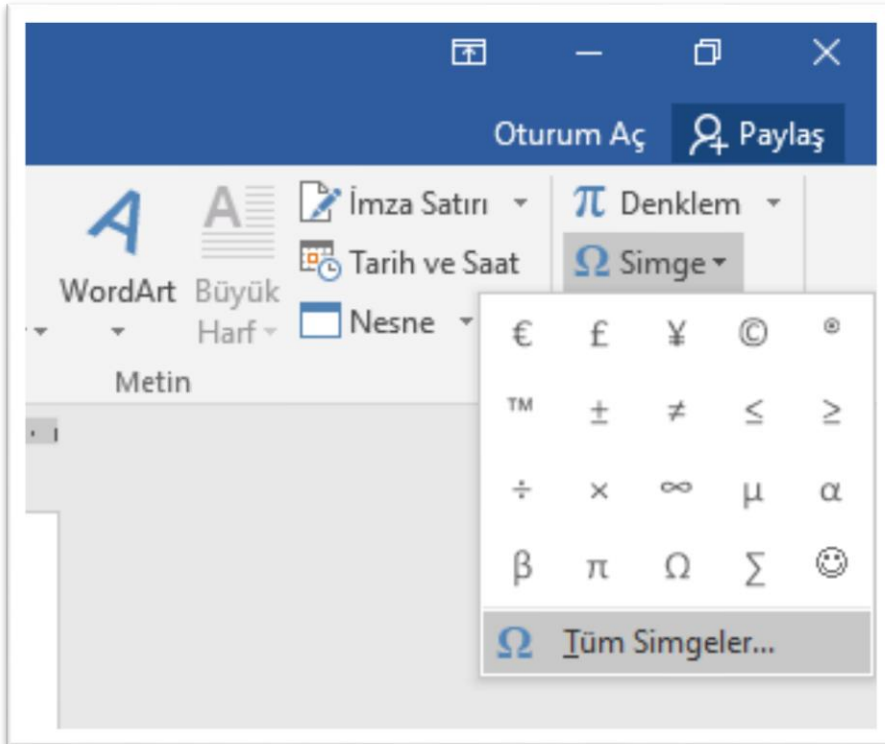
Oturum Aç
Paylaş
WordArt
Büyük Harf
İmza Satırı
Tarih ve Saat
Nesne
Metin
$\pi$ Denklem
$\Omega$ Simge

| € | £ | ¥ | © | ® |
|---|---|---|---|---|
| ™ | ± | ≠ | ≤ | ≥ |
| ÷ | × | ∞ | µ | α |
| β | π | Ω | ∑ | ☺ |

$\Omega$ Tüm Simgeler...